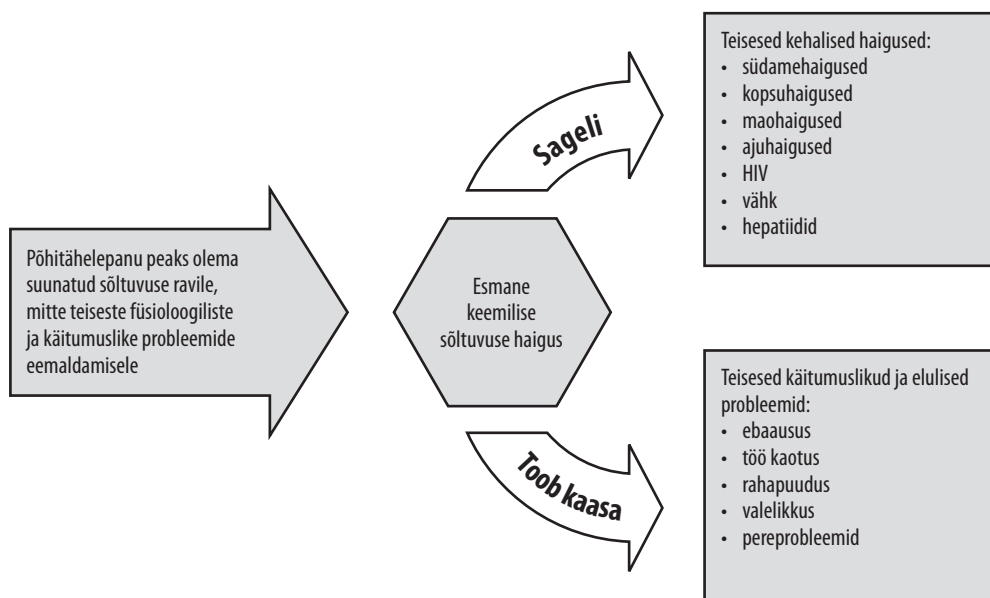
Põhitähelepanu peaks olema suunatud sõltuvuse ravile, mitte teiseste füsioloogiliste ja käitumuslike probleemide eemaldamisele

Esmane keemilise sõltuvuse haigus

Sageli

Teisesed kehalised haigused:
- südamehaigused
- kopsuhaigused
- maohaigused
- ajuhaigused
- HIV
- vähk
- hepatiidid

Toob kaasa

Teisesed käitumuslikud ja elulised probleemid:
- ebaausus
- töö kaotus
- rahapuudus
- valelikkus
- pereprobleemid